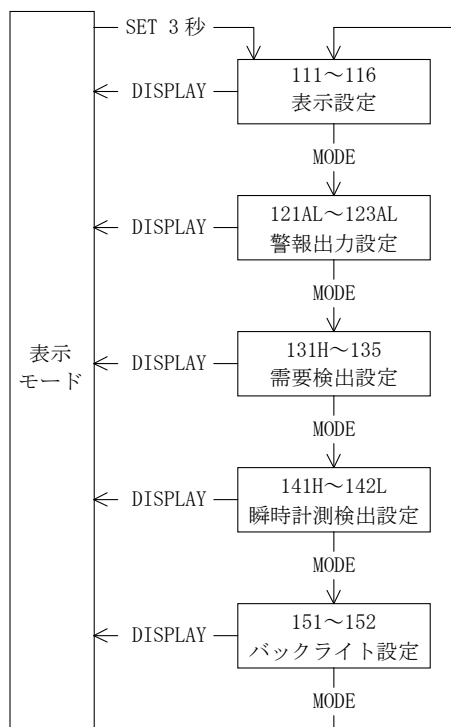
SET 3 秒

表示
モード

DISPLAY
111～116
表示設定

MODE

DISPLAY
121AL～123AL
警報出力設定

MODE

DISPLAY
131H～135
需要検出設定

MODE

DISPLAY
141H～142L
瞬時計測検出設定

MODE

DISPLAY
151～152
バックライト設定

MODE